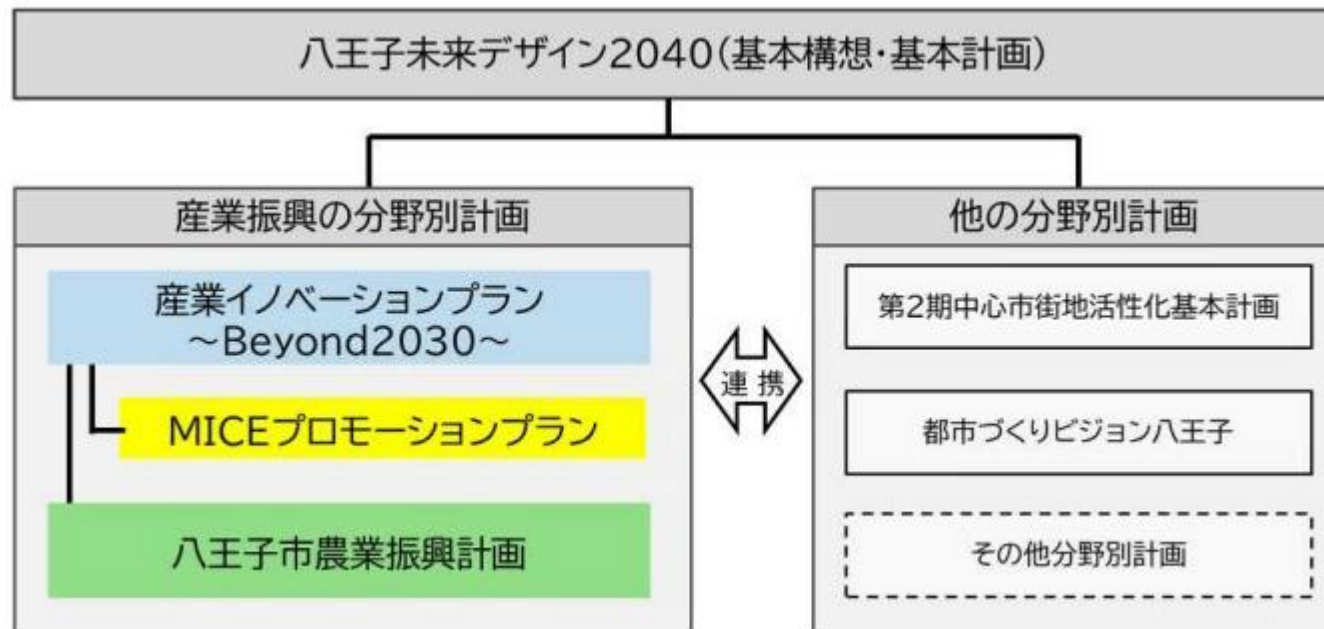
八王子未来デザイン2040(基本構想・基本計画)

産業振興の分野別計画

産業イノベーションプラン
～Beyond2030～

MICEプロモーションプラン

八王子市農業振興計画

連携

他の分野別計画

第2期中心市街地活性化基本計画

都市づくりビジョン八王子

その他分野別計画